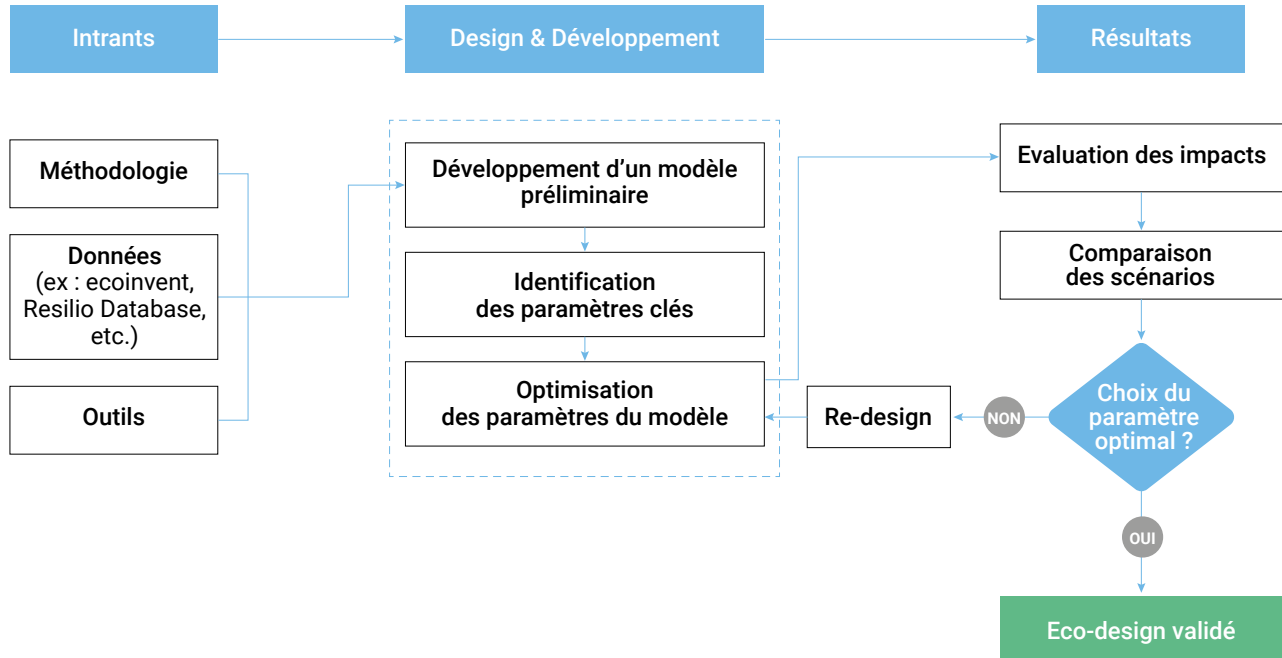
Intrants

Design & Développement

Résultats

Méthodologie

Données (ex : ecoinvent, Resilio Database, etc.)

Outils

Développement d'un modèle préliminaire

Identification des paramètres clés

Optimisation des paramètres du modèle

Evaluation des impacts

Comparaison des scénarios

Choix du paramètre optimal ?

NON

Re-design

OUI

Eco-design validé